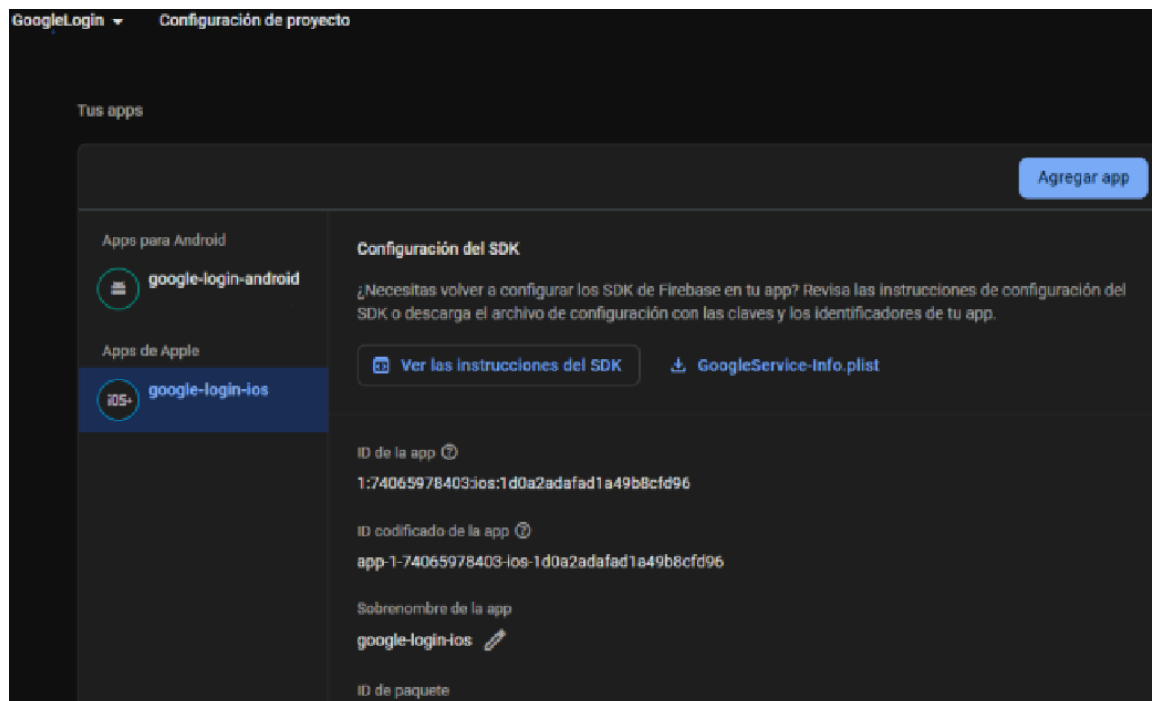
GoogleLogin ▾ Configuración de proyecto

Tus apps

Agregar app

Apps para Android

google-login-android

Apps de Apple

iOS+ google-login-ios

Configuración del SDK

¿Necesitas volver a configurar los SDK de Firebase en tu app? Revisa las instrucciones de configuración del SDK o descarga el archivo de configuración con las claves y los identificadores de tu app.

Ver las instrucciones del SDK

GoogleService-Info.plist

ID de la app

1:74065978403:ios:1d0a2adafad1a49b8cfd96

ID codificado de la app

app-1-74065978403-ios-1d0a2adafad1a49b8cfd96

Sobrenombre de la app

google-login-ios

ID de paquete